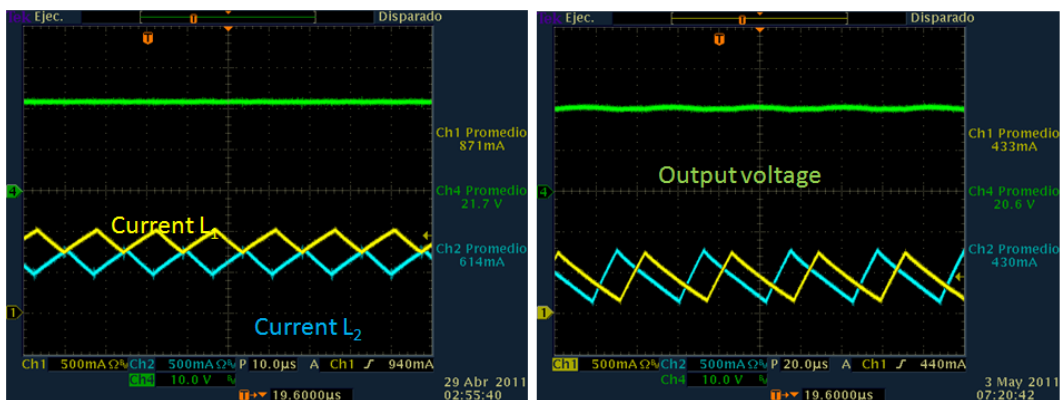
Tek Ejec. Disparado

T

4

1

Current $L_1$

Current $L_2$

Ch1 Promedio 871mA

Ch4 Promedio 21.7 V

Ch2 Promedio 614mA

Ch1 500mA Ω Ch2 500mA Ω M 10.0µs A Ch1 ∫ 940mA
Ch4 10.0 V
T 19.6000µs
29 Abr 2011 02:55:40

Tek Ejec. Disparado

T

4

1

Output voltage

Ch1 Promedio 433mA

Ch4 Promedio 20.6 V

Ch2 Promedio 430mA

Ch1 500mA Ω Ch2 500mA Ω M 20.0µs A Ch1 ∫ 440mA
Ch4 10.0 V
T 19.6000µs
3 May 2011 07:20:42